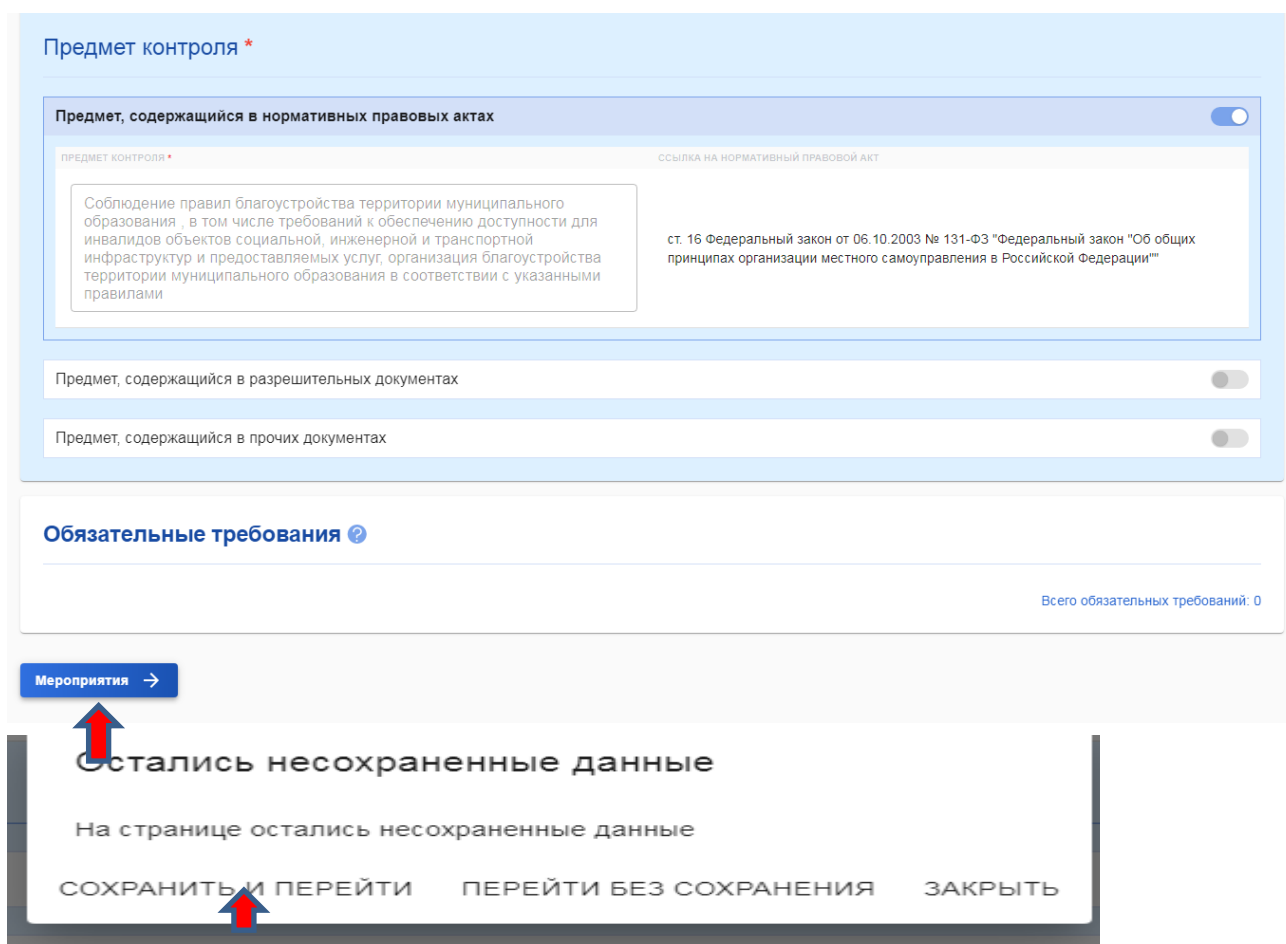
Предмет контроля *

Предмет, содержащийся в нормативных правовых актах

ПРЕДМЕТ КОНТРОЛЯ *

ССЫЛКА НА НОРМАТИВНЫЙ ПРАВОВОЙ АКТ

Соблюдение правил благоустройства территории муниципального образования , в том числе требований к обеспечению доступности для инвалидов объектов социальной, инженерной и транспортной инфраструктур и предоставляемых услуг, организация благоустройства территории муниципального образования в соответствии с указанными правилами

ст. 16 Федеральный закон от 06.10.2003 № 131-ФЗ "Федеральный закон "Об общих принципах организации местного самоуправления в Российской Федерации""

Предмет, содержащийся в разрешительных документах

Предмет, содержащийся в прочих документах

Обязательные требования

Всего обязательных требований: 0

Мероприятия

Остались несохраненные данные

На странице остались несохраненные данные

СОХРАНИТЬ И ПЕРЕЙТИ ПЕРЕЙТИ БЕЗ СОХРАНЕНИЯ ЗАКРЫТЬ